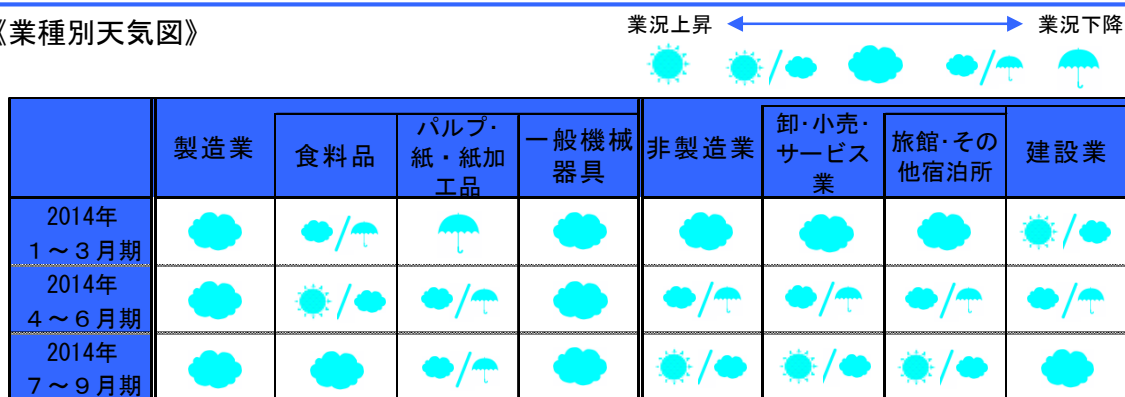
《業種別天気図》

業況上昇 業況下降

|  | 製造業 | 食料品 | パルプ・紙・紙加工品 | 一般機械器具 | 非製造業 | 卸・小売・サービス業 | 旅館・その他宿泊所 | 建設業 |
|---|---|---|---|---|---|---|---|---|
| 2014年 1～3月期 |  |  |  |  |  |  |  |  |
| 2014年 4～6月期 |  |  |  |  |  |  |  |  |
| 2014年 7～9月期 |  |  |  |  |  |  |  |  |